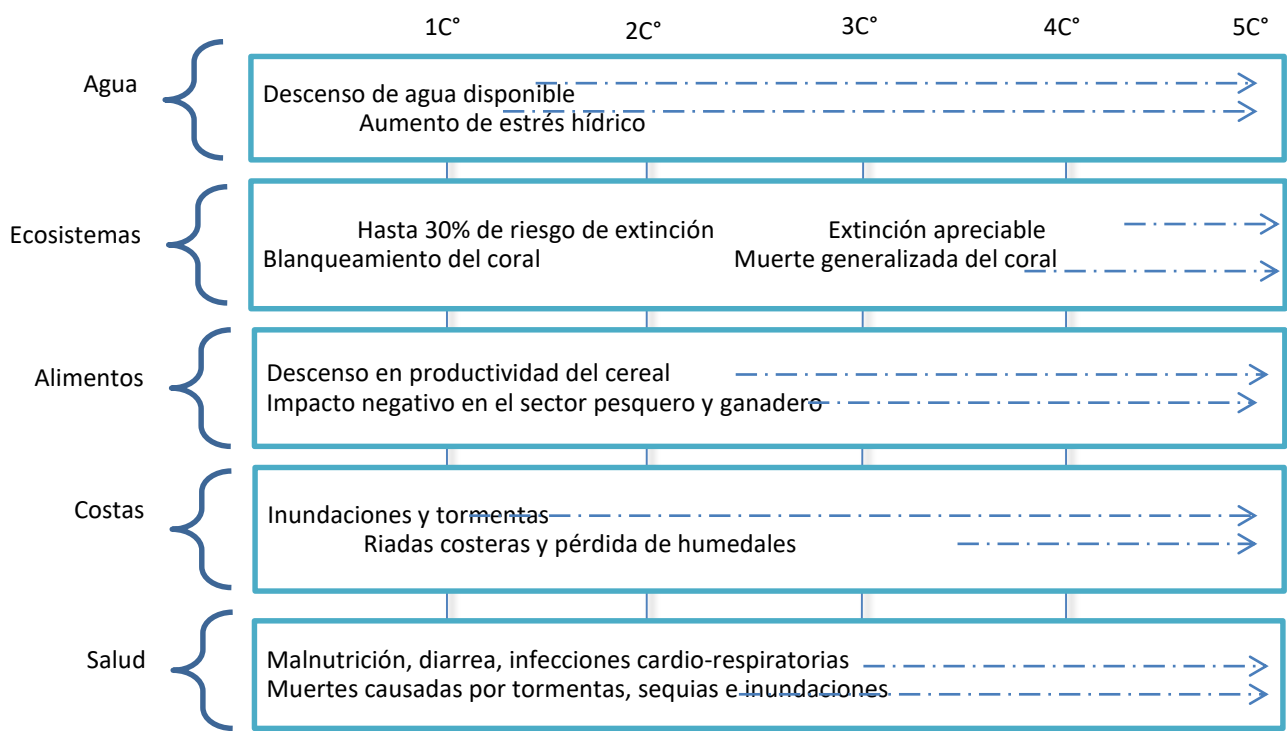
1C° 2C° 3C° 4C° 5C°

Agua

Descenso de agua disponible
Aumento de estrés hídrico

Ecosistemas

Hasta 30% de riesgo de extinción
Extinción apreciable
Blanqueamiento del coral
Muerte generalizada del coral

Alimentos

Descenso en productividad del cereal
Impacto negativo en el sector pesquero y ganadero

Costas

Inundaciones y tormentas
Riadas costeras y pérdida de humedales

Salud

Malnutrición, diarrea, infecciones cardio-respiratorias
Muertes causadas por tormentas, sequias e inundaciones